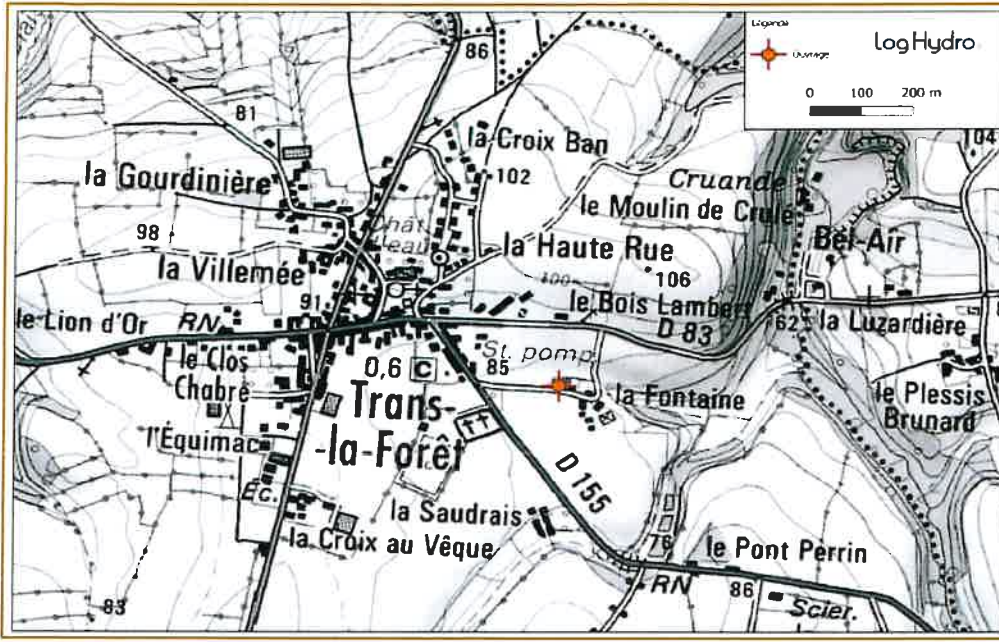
Légende
Ouvrage
LogHydro
0 100 200 m

86
81
la Croix Ban
la Gourdinière
102
Cruande
le Moulin de Crulé
98
Chât. teau
la Haute Rue
Bel-Air
104
la Villemée
100
106
91
le Bois Lambert
le Lion d'Or
RN
D 83
62
la Luzardière
le Clos Chabré
0,6
C
St. pomp.
85
la Fontaine
le Plessis Brunard
Trans-la-Forêt
l'Équimac
Éc.
D 155
la Saudrais
la Croix au Vêque
76
le Pont Perrin
RN
86
Scier.
83